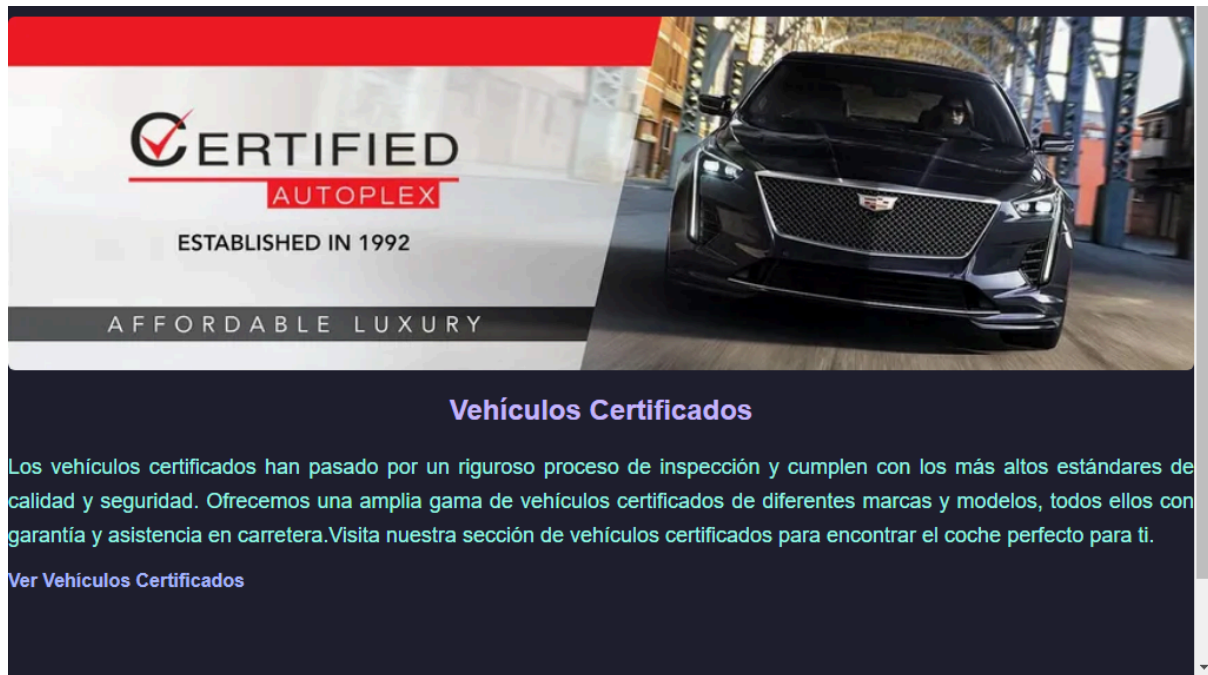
CERTIFIED
AUTOPLEX
ESTABLISHED IN 1992
AFFORDABLE LUXURY

Vehículos Certificados

Los vehículos certificados han pasado por un riguroso proceso de inspección y cumplen con los más altos estándares de calidad y seguridad. Ofrecemos una amplia gama de vehículos certificados de diferentes marcas y modelos, todos ellos con garantía y asistencia en carretera.Visita nuestra sección de vehículos certificados para encontrar el coche perfecto para ti.

Ver Vehículos Certificados